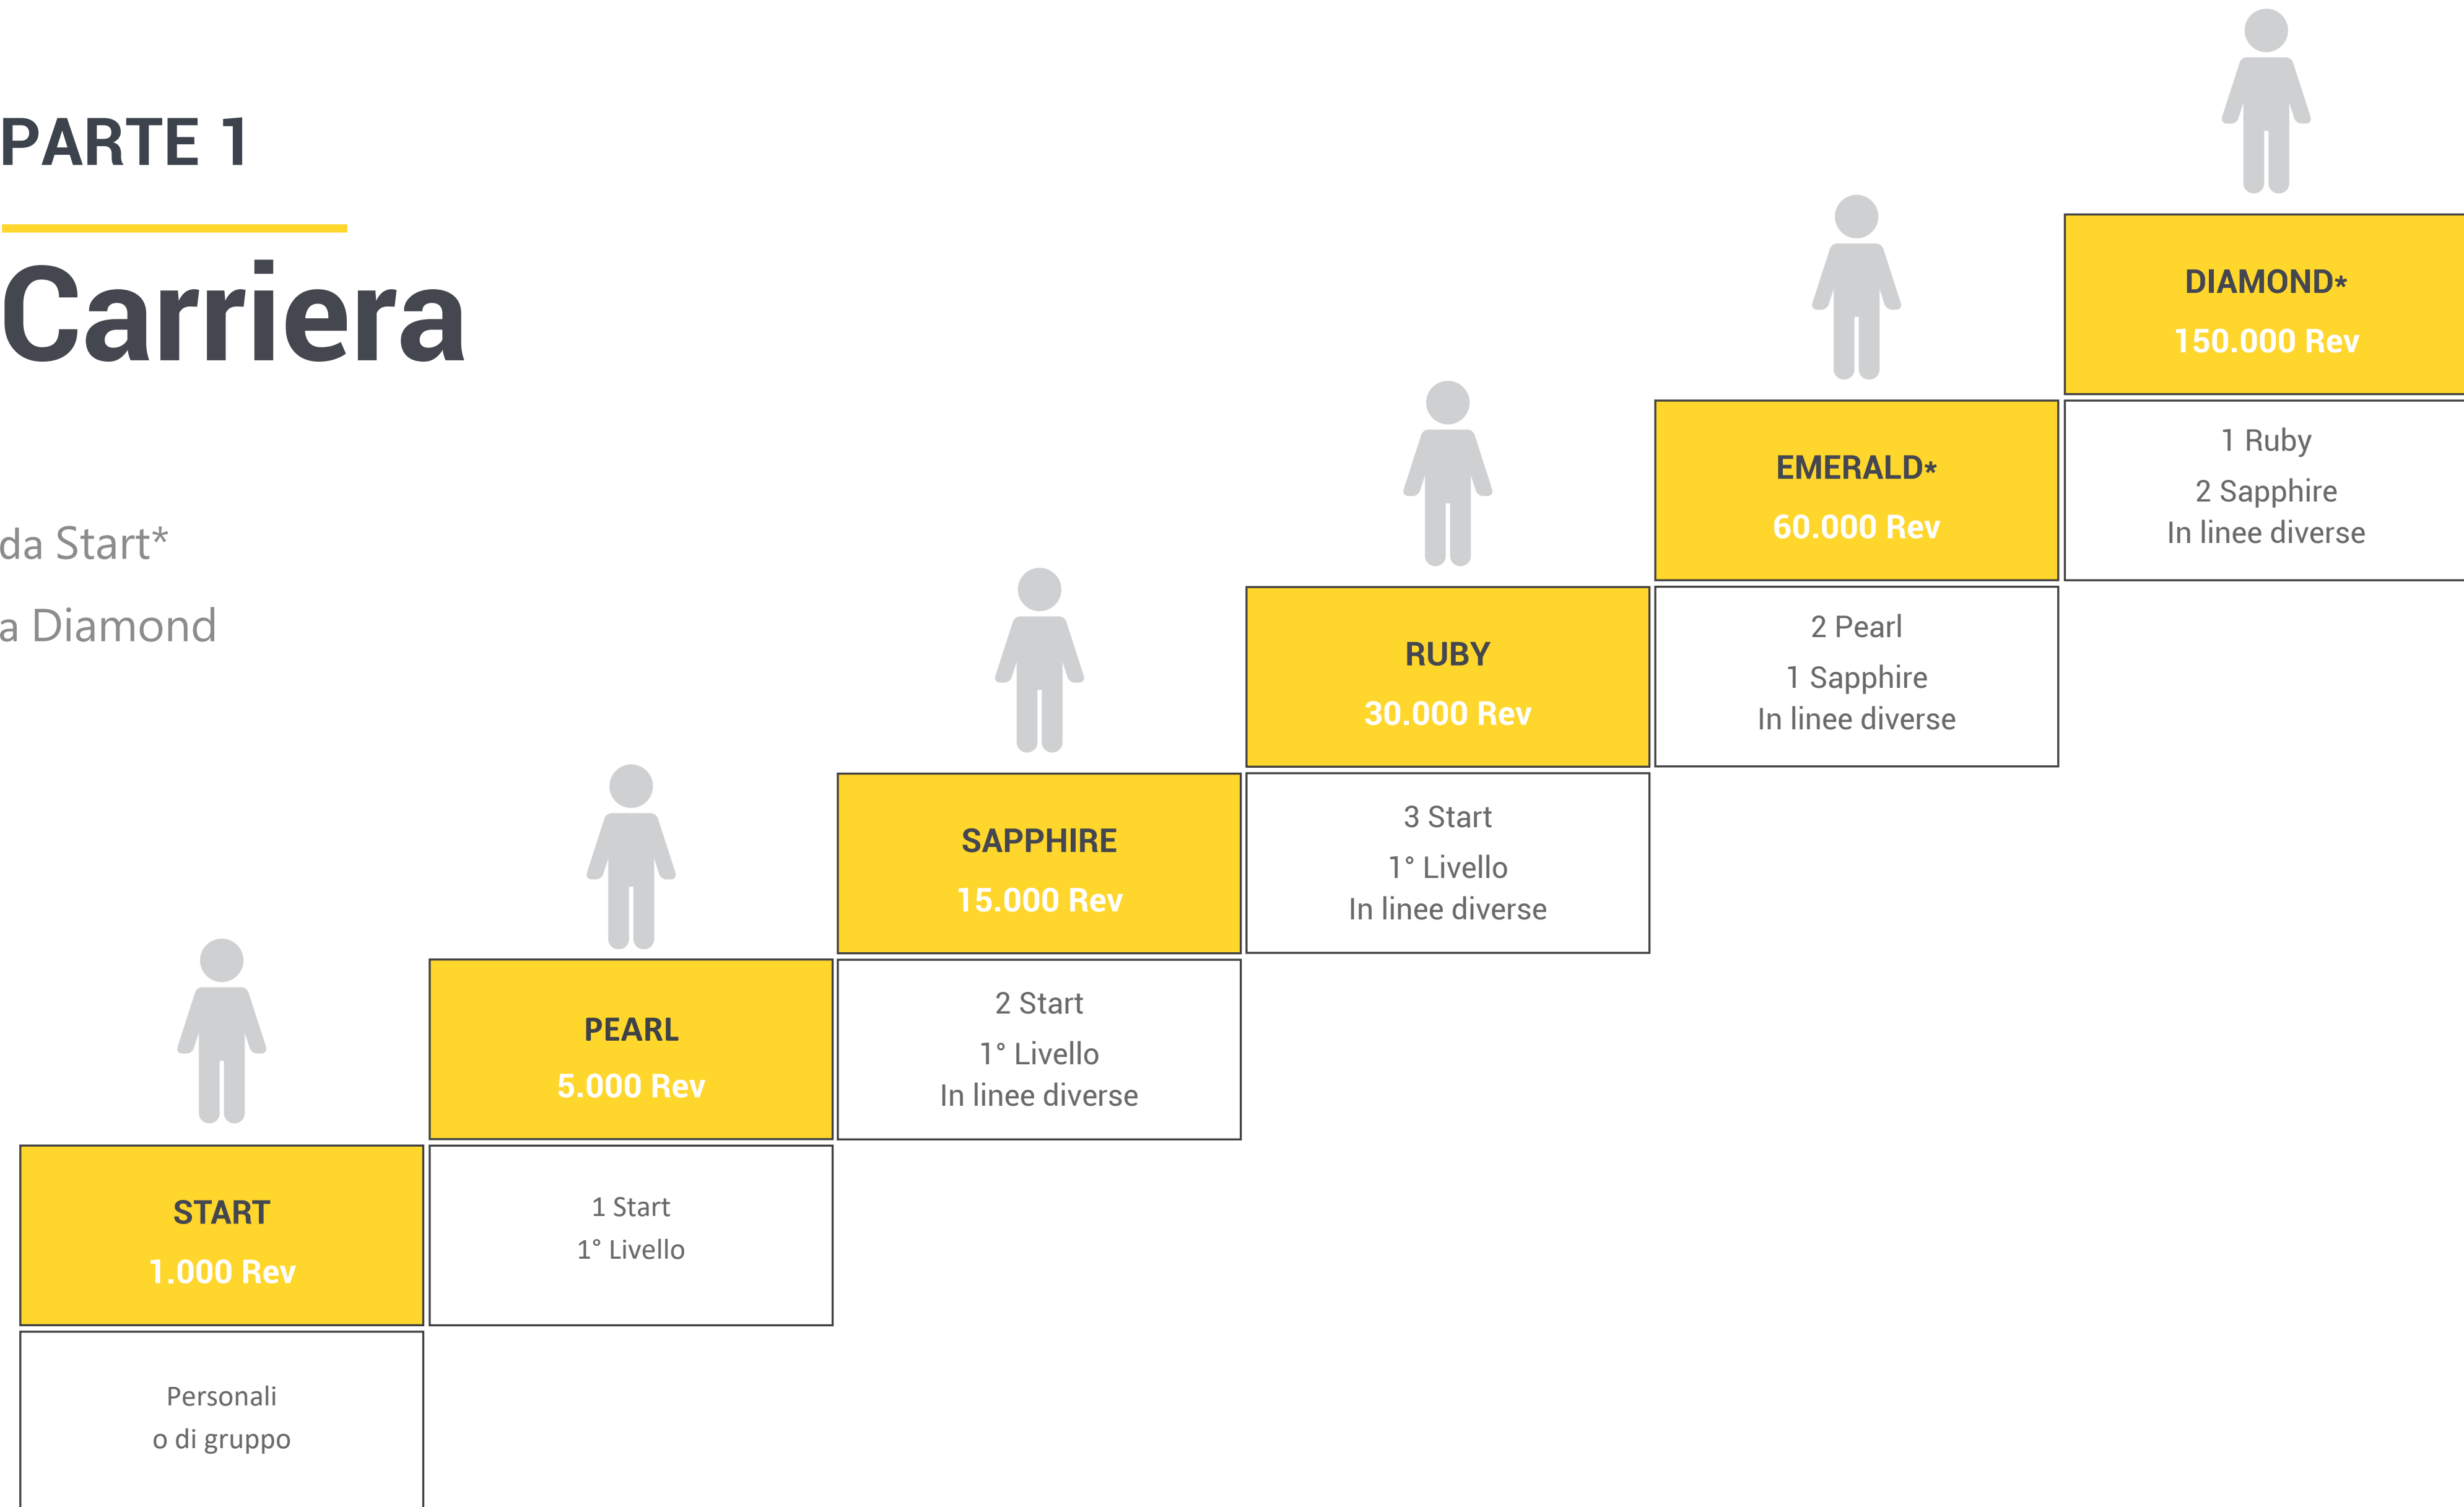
PARTE 1

Carriera

da Start*

a Diamond

DIAMOND*
150.000 Rev

1 Ruby
2 Sapphire
In linee diverse

EMERALD*
60.000 Rev

2 Pearl
1 Sapphire
In linee diverse

RUBY
30.000 Rev

3 Start
1° Livello
In linee diverse

SAPPHIRE
15.000 Rev

2 Start
1° Livello
In linee diverse

PEARL
5.000 Rev

1 Start
1° Livello

START
1.000 Rev

Personali
o di gruppo